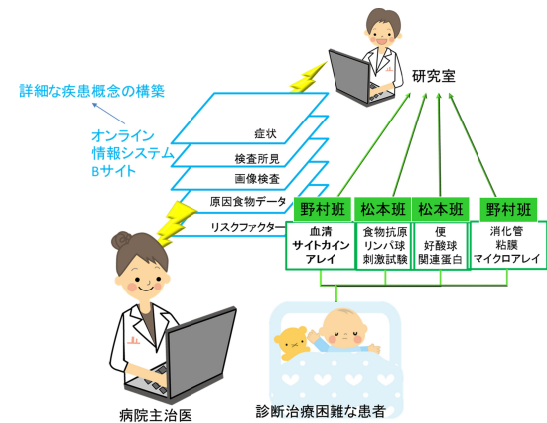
研究室

詳細な疾患概念の構築

オンライン
情報システム
Bサイト

症状
検査所見
画像検査
原因食物データ
リスクファクター

野村班
血清
サイトカイン
アレイ

松本班
食物抗原
リンパ球
刺激試験

松本班
便
好酸球
関連蛋白

野村班
消化管
粘膜
マイクロアレイ

病院主治医

診断治療困難な患者